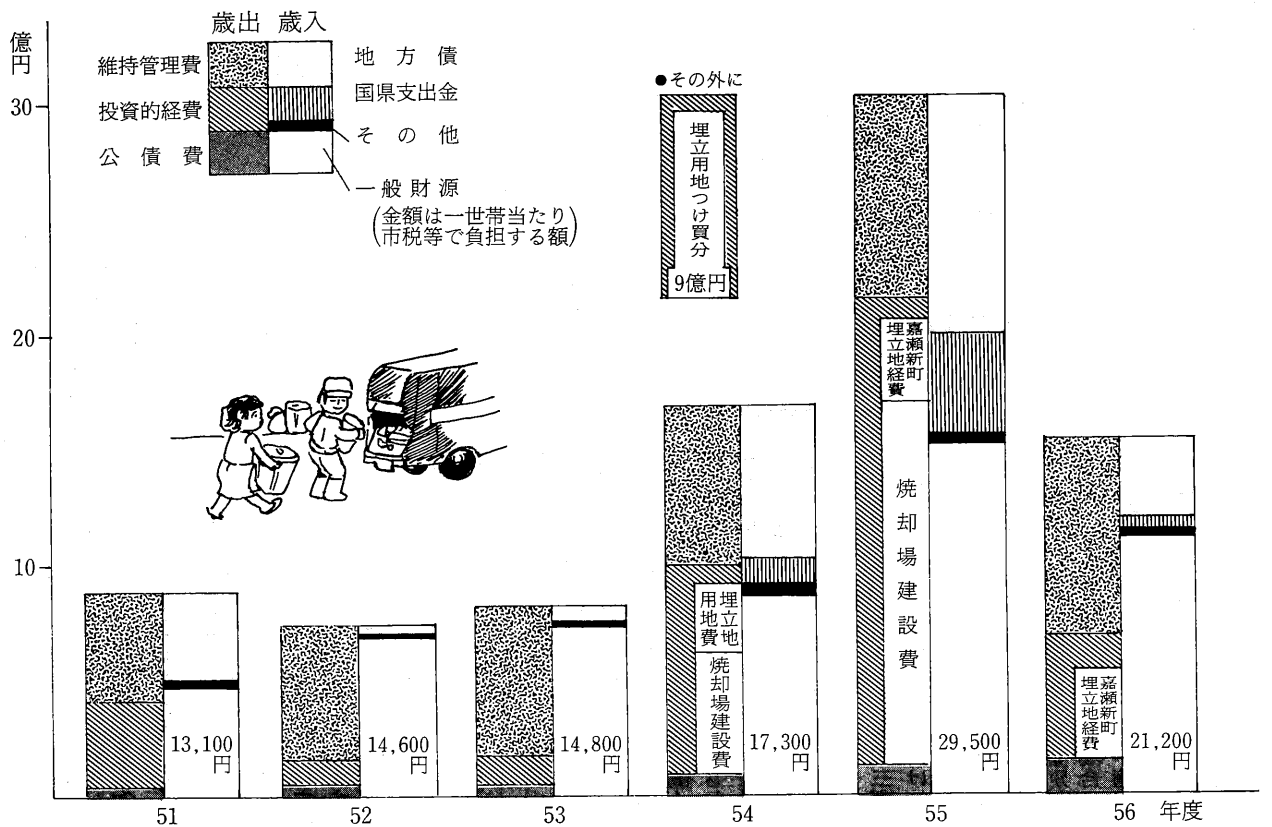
歳出 歳入

億円

維持管理費
投資的経費
公債費

地方債
国県支出金
その他
一般財源
(金額は一世帯当たり市税等で負担する額)

●その外に
埋立用地つけ買分
9億円

30
20
10

埋立地用地費
焼却場建設費

嘉瀬新町埋立地経費
焼却場建設費

嘉瀬新町埋立地経費

13,100円
14,600円
14,800円
17,300円
29,500円
21,200円

51
52
53
54
55
56
年度